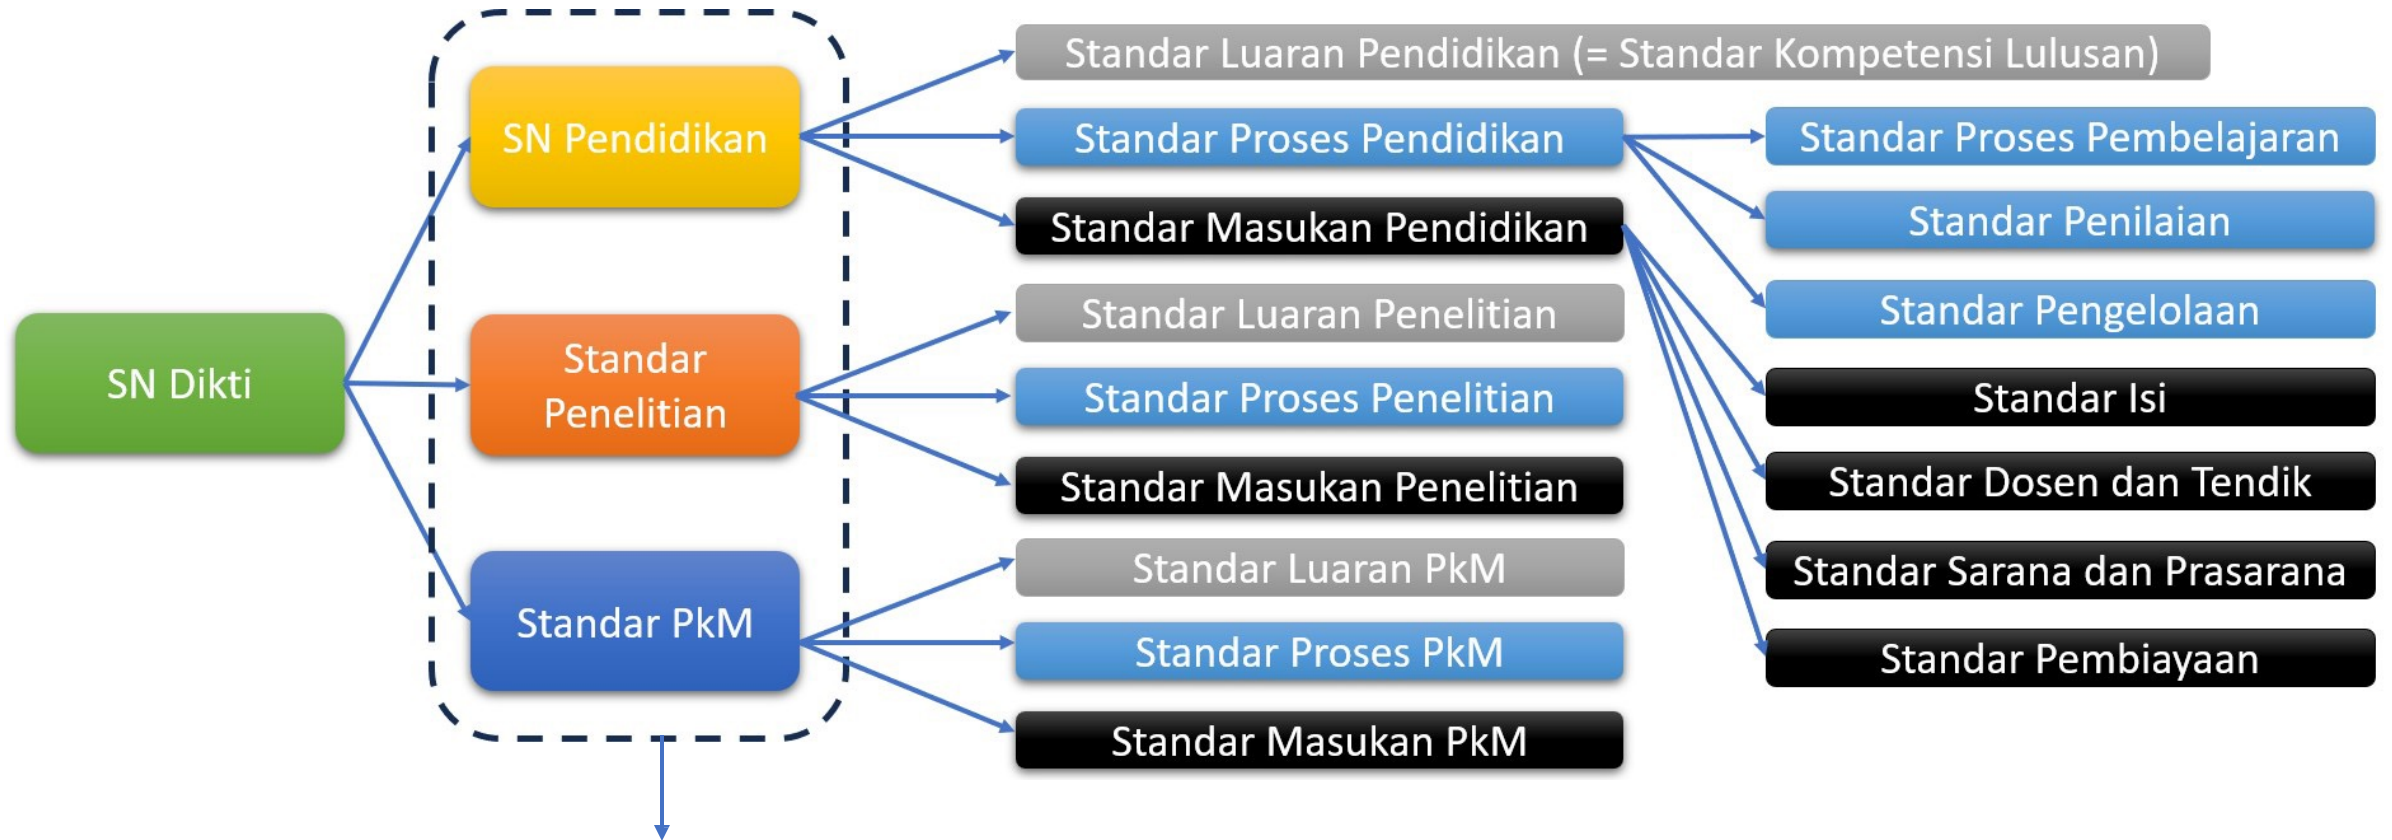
SN Dikti

SN Pendidikan

Standar Penelitian

Standar PkM

Standar Luaran Pendidikan (= Standar Kompetensi Lulusan)

Standar Proses Pendidikan

Standar Masukan Pendidikan

Standar Luaran Penelitian

Standar Proses Penelitian

Standar Masukan Penelitian

Standar Luaran PkM

Standar Proses PkM

Standar Masukan PkM

Standar Proses Pembelajaran

Standar Penilaian

Standar Pengelolaan

Standar Isi

Standar Dosen dan Tendik

Standar Sarana dan Prasarana

Standar Pembiayaan